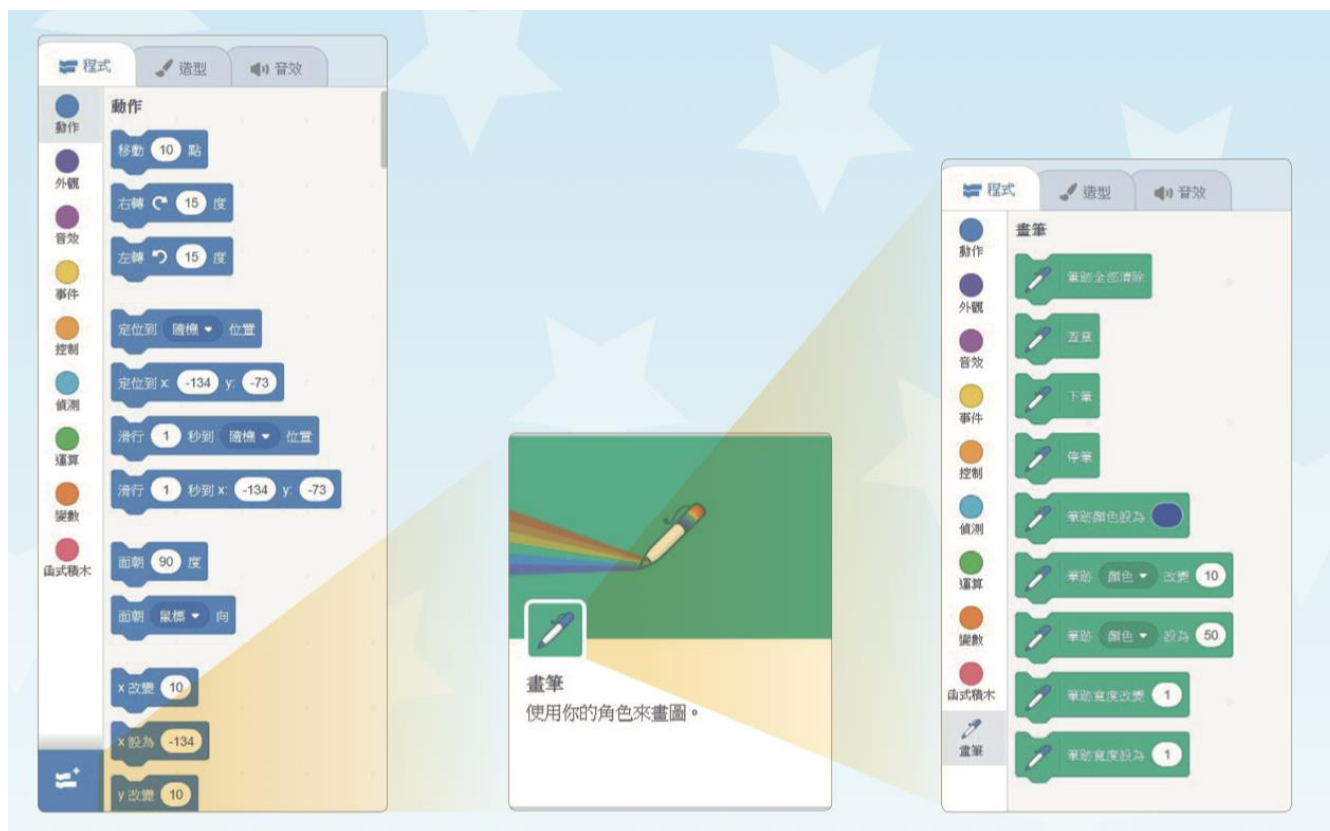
程式 造型 音效

動作 外觀 音效 事件 控制 偵測 運算 變數 函式積木

動作

移動 10 點

右轉 15 度

左轉 15 度

定位到 隨機 位置

定位到 x: -134 y: -73

滑行 1 秒到 隨機 位置

滑行 1 秒到 x: -134 y: -73

面朝 90 度

面朝 鼠標 向

x 改變 10

x 設為 -134

y 改變 10

畫筆

使用你的角色來畫圖。

程式 造型 音效

動作 外觀 音效 事件 控制 偵測 運算 變數 函式積木 畫筆

畫筆

筆跡全部清除

蓋章

下筆

停筆

筆跡顏色設為

筆跡 顏色 改變 10

筆跡 顏色 設為 50

筆跡寬度改變 1

筆跡寬度設為 1